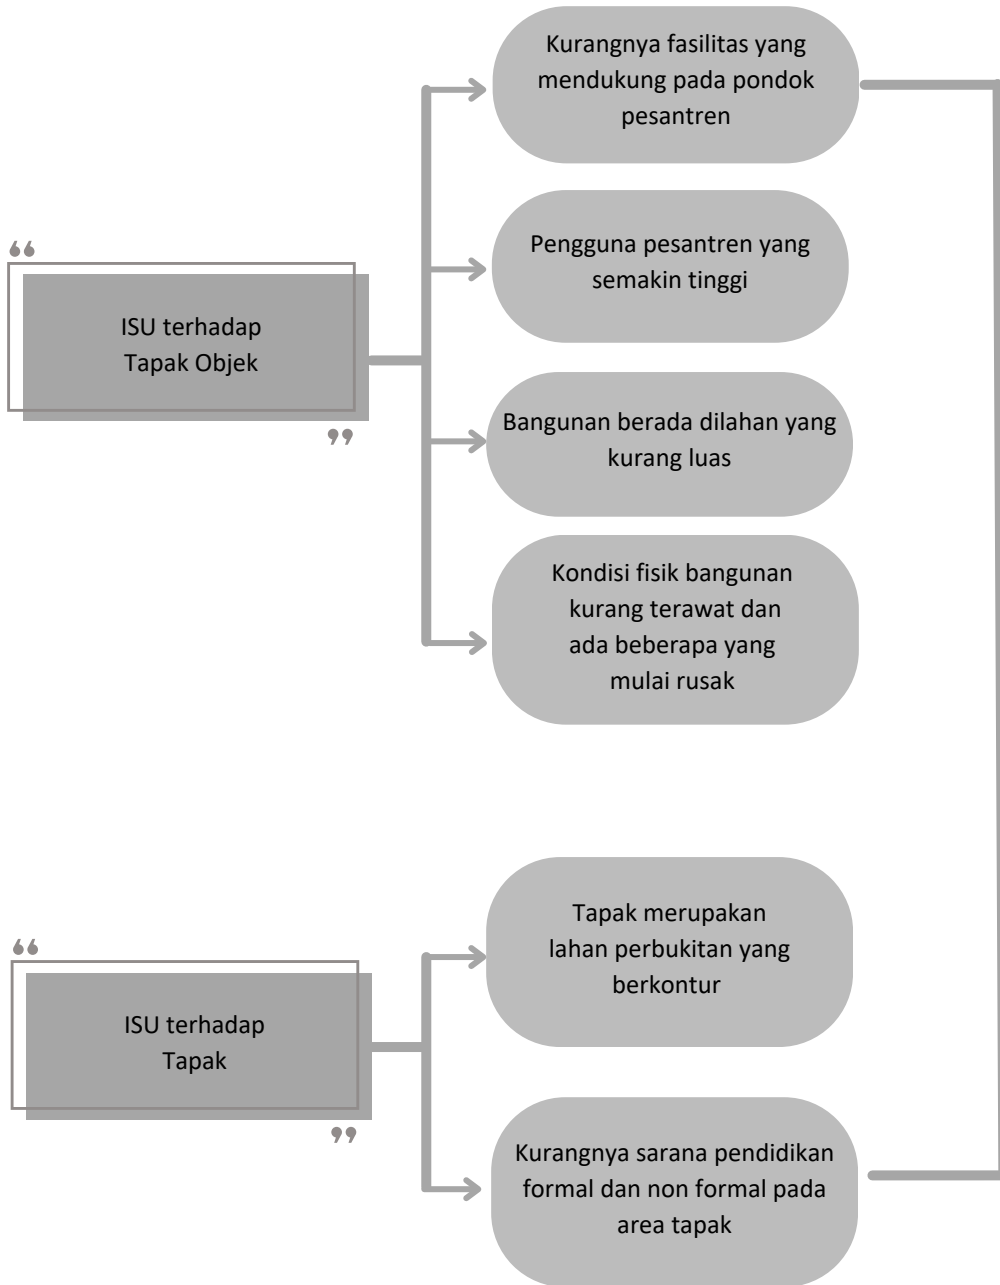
“

ISU terhadap Tapak Objek

”

Kurangnya fasilitas yang mendukung pada pondok pesantren

Pengguna pesantren yang semakin tinggi

Bangunan berada dilahan yang kurang luas

Kondisi fisik bangunan kurang terawat dan ada beberapa yang mulai rusak

“

ISU terhadap Tapak

”

Tapak merupakan lahan perbukitan yang berkontur

Kurangnya sarana pendidikan formal dan non formal pada area tapak